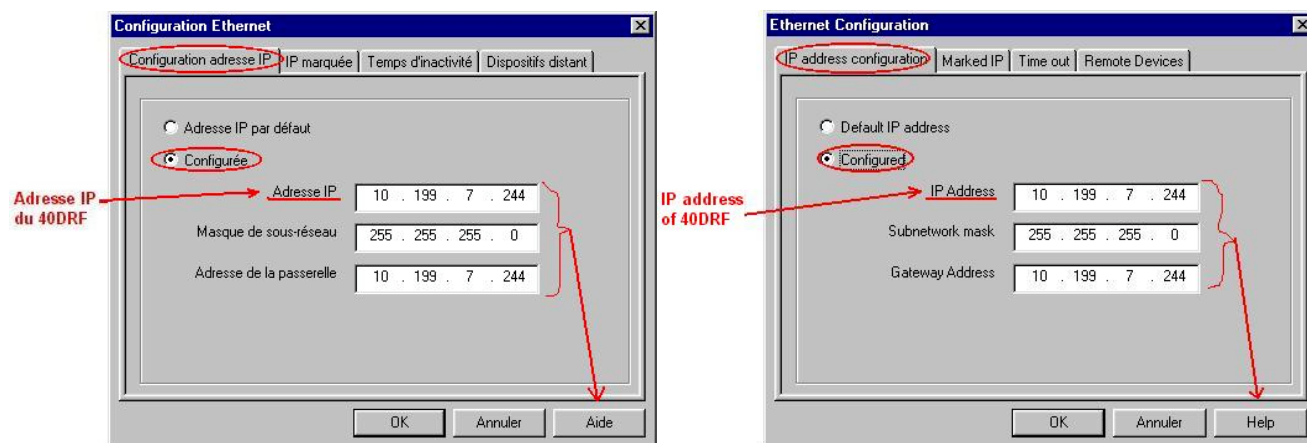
Configuration Ethernet

Configuration adresse IP | IP marquée | Temps d'inactivité | Dispositifs distant

Adresse IP par défaut

Configurée

Adresse IP du 40DRF

Adresse IP 10 . 199 . 7 . 244

Masque de sous-réseau 255 . 255 . 255 . 0

Adresse de la passerelle 10 . 199 . 7 . 244

OK | Annuler | Aide

Ethernet Configuration

IP address configuration | Marked IP | Time out | Remote Devices

Default IP address

Configured

IP address of 40DRF

IP Address 10 . 199 . 7 . 244

Subnetwork mask 255 . 255 . 255 . 0

Gateway Address 10 . 199 . 7 . 244

OK | Annuler | Help